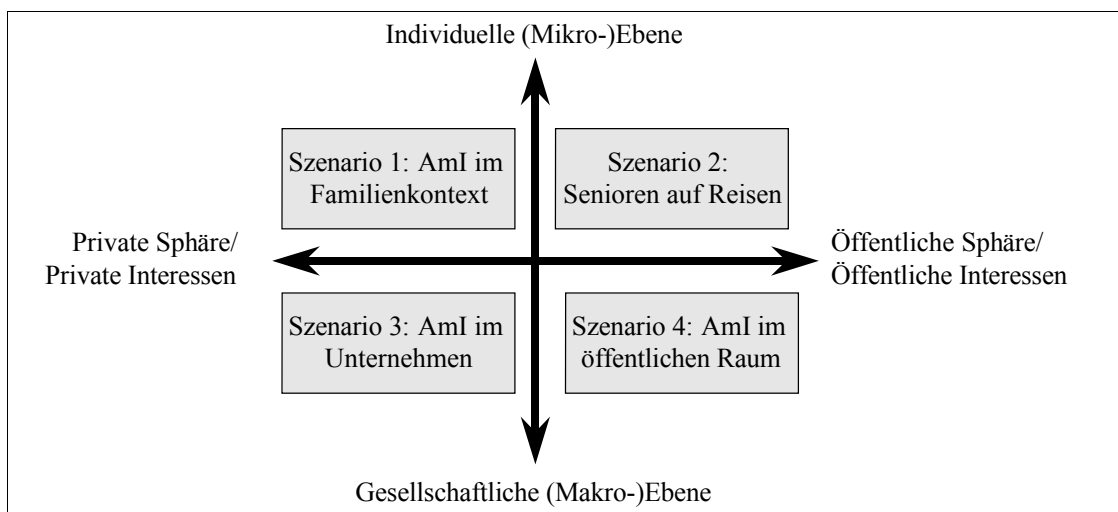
Individuelle (Mikro-)Ebene

Szenario 1: AmI im Familienkontext

Szenario 2: Senioren auf Reisen

Private Sphäre/
Private Interessen

Öffentliche Sphäre/
Öffentliche Interessen

Szenario 3: AmI im Unternehmen

Szenario 4: AmI im öffentlichen Raum

Gesellschaftliche (Makro-)Ebene